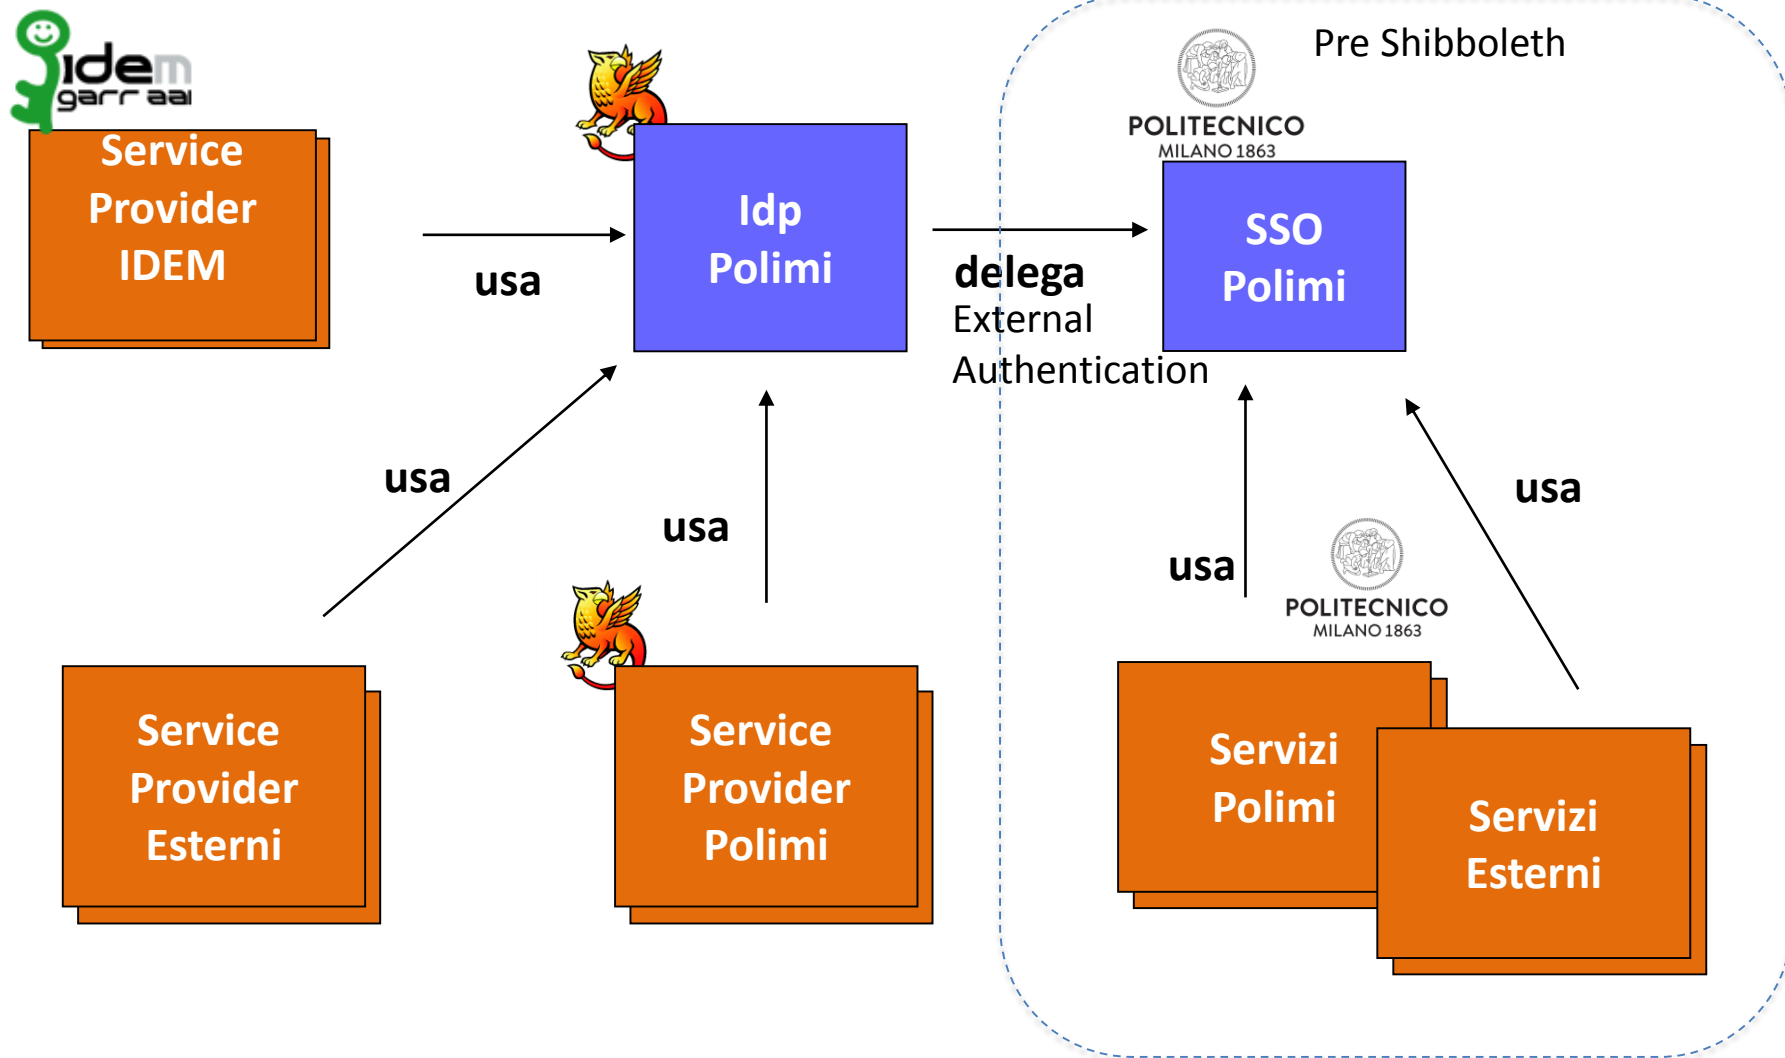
idem
garr aai

Service Provider IDEM

usa

Idp Polimi

delega
External Authentication

Pre Shibboleth

POLITECNICO
MILANO 1863

SSO Polimi

usa

usa

usa

usa

POLITECNICO
MILANO 1863

Service Provider Esterni

Service Provider Polimi

Servizi Polimi

Servizi Esterni